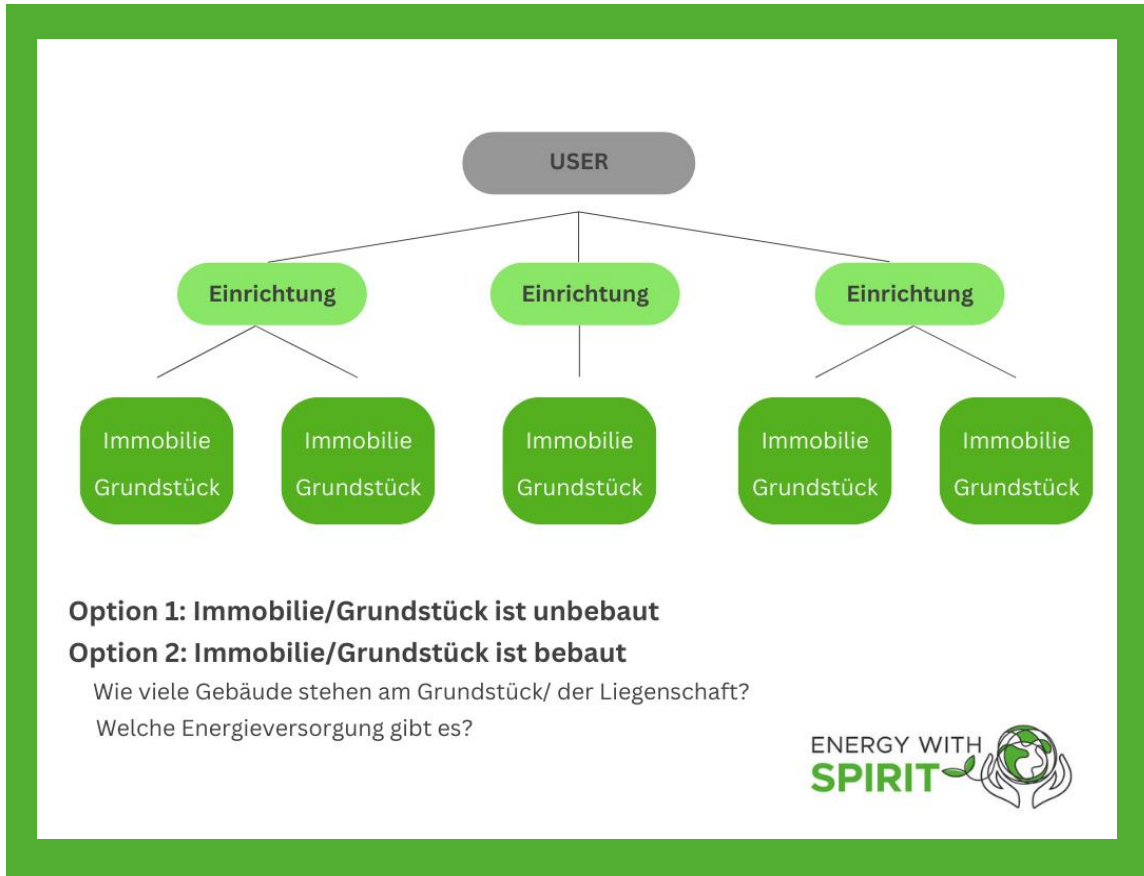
USER

Einrichtung

Einrichtung

Einrichtung

Immobilie Grundstück

Immobilie Grundstück

Immobilie Grundstück

Immobilie Grundstück

Immobilie Grundstück

Option 1: Immobilie/Grundstück ist unbebaut

Option 2: Immobilie/Grundstück ist bebaut

Wie viele Gebäude stehen am Grundstück/ der Liegenschaft?

Welche Energieversorgung gibt es?

ENERGY WITH SPIRIT